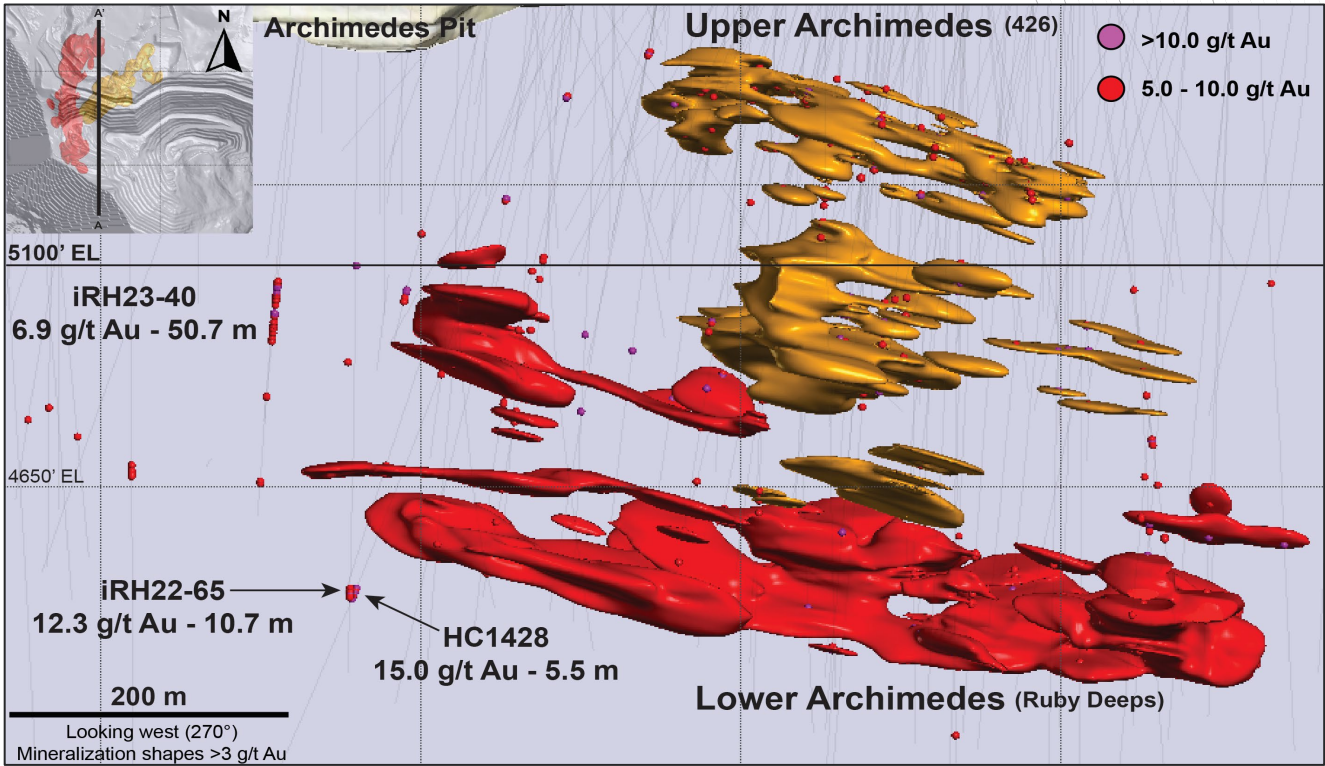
A'
N
A
Archimedes Pit
Upper Archimedes (426)
>10.0 g/t Au
5.0 - 10.0 g/t Au
5100' EL
iRH23-40
6.9 g/t Au - 50.7 m
4650' EL
iRH22-65
12.3 g/t Au - 10.7 m
HC1428
15.0 g/t Au - 5.5 m
200 m
Looking west (270°)
Mineralization shapes >3 g/t Au
Lower Archimedes (Ruby Deeps)